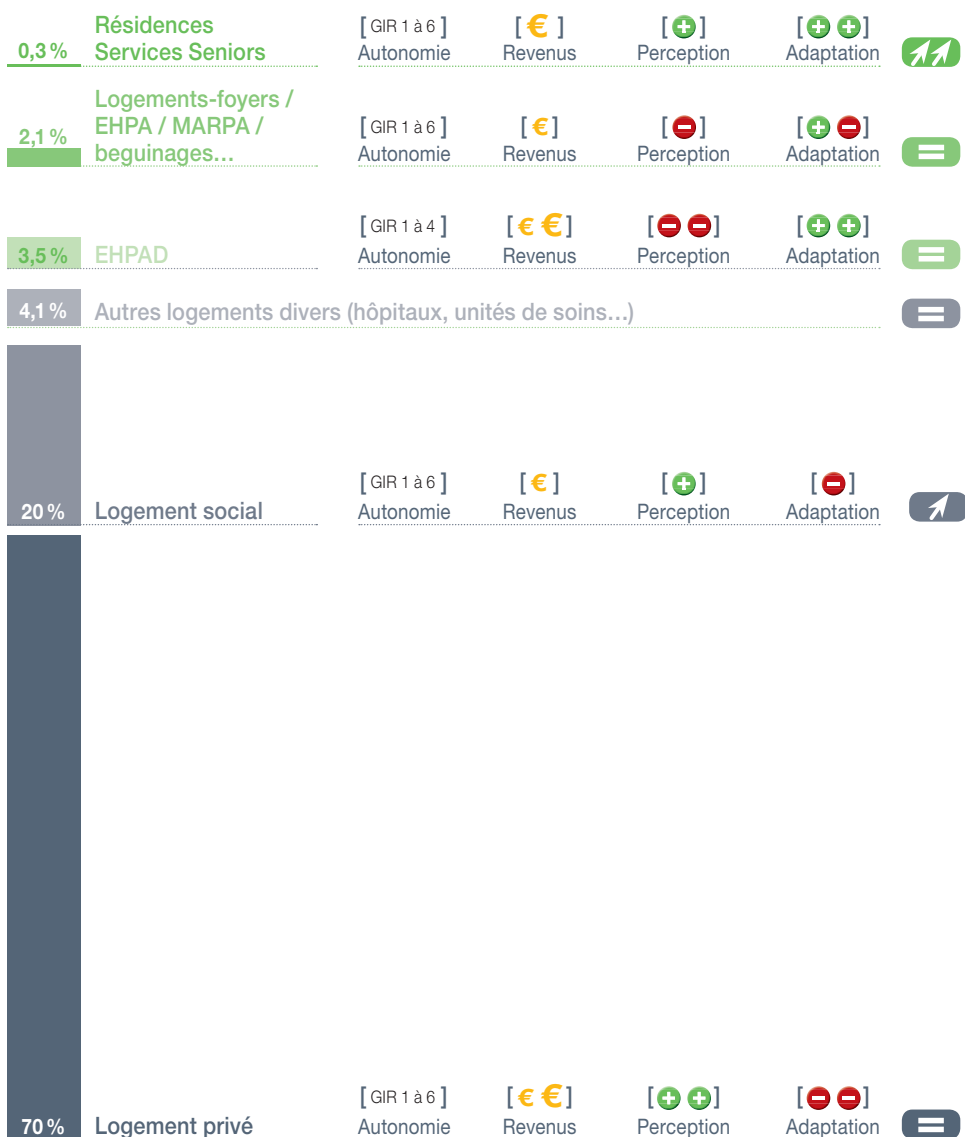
0,3 % Résidences Services Seniors
[ GIR 1 à 6 ] Autonomie | [ € ] Revenus | [ + ] Perception | [ + + ] Adaptation

2,1 % Logements-foyers / EHPA / MARPA / beguinages…
[ GIR 1 à 6 ] Autonomie | [ € ] Revenus | [ − ] Perception | [ + − ] Adaptation

3,5 % EHPAD
[ GIR 1 à 4 ] Autonomie | [ € € ] Revenus | [ − − ] Perception | [ + + ] Adaptation

4,1 % Autres logements divers (hôpitaux, unités de soins…)

20 % Logement social
[ GIR 1 à 6 ] Autonomie | [ € ] Revenus | [ + ] Perception | [ − ] Adaptation

70 % Logement privé
[ GIR 1 à 6 ] Autonomie | [ € € ] Revenus | [ + + ] Perception | [ − − ] Adaptation